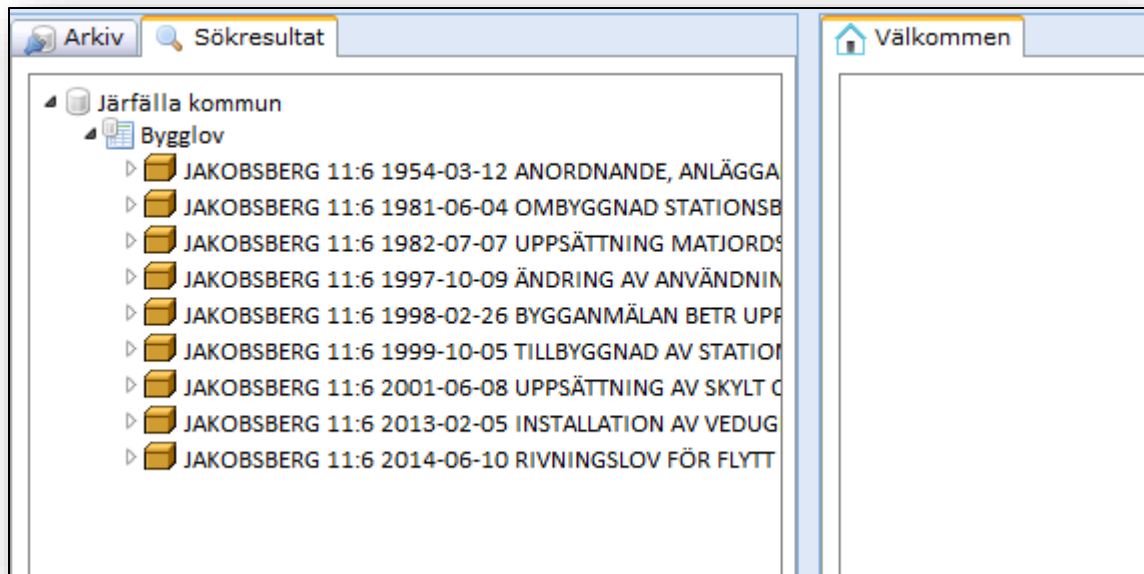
Arkiv Sökresultat

Järfälla kommun
Bygglov
JAKOBSBERG 11:6 1954-03-12 ANORDNANDE, ANLÄGGA
JAKOBSBERG 11:6 1981-06-04 OMBYGGNAD STATIONSB
JAKOBSBERG 11:6 1982-07-07 UPPSÄTTNING MATJORDS
JAKOBSBERG 11:6 1997-10-09 ÄNDRING AV ANVÄNDNIN
JAKOBSBERG 11:6 1998-02-26 BYGGANMÄLAN BETR UPP
JAKOBSBERG 11:6 1999-10-05 TILLBYGGNAD AV STATION
JAKOBSBERG 11:6 2001-06-08 UPPSÄTTNING AV SKYLT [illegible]
JAKOBSBERG 11:6 2013-02-05 INSTALLATION AV VEDUG
JAKOBSBERG 11:6 2014-06-10 RIVNINGSLOV FÖR FLYTT

Välkommen